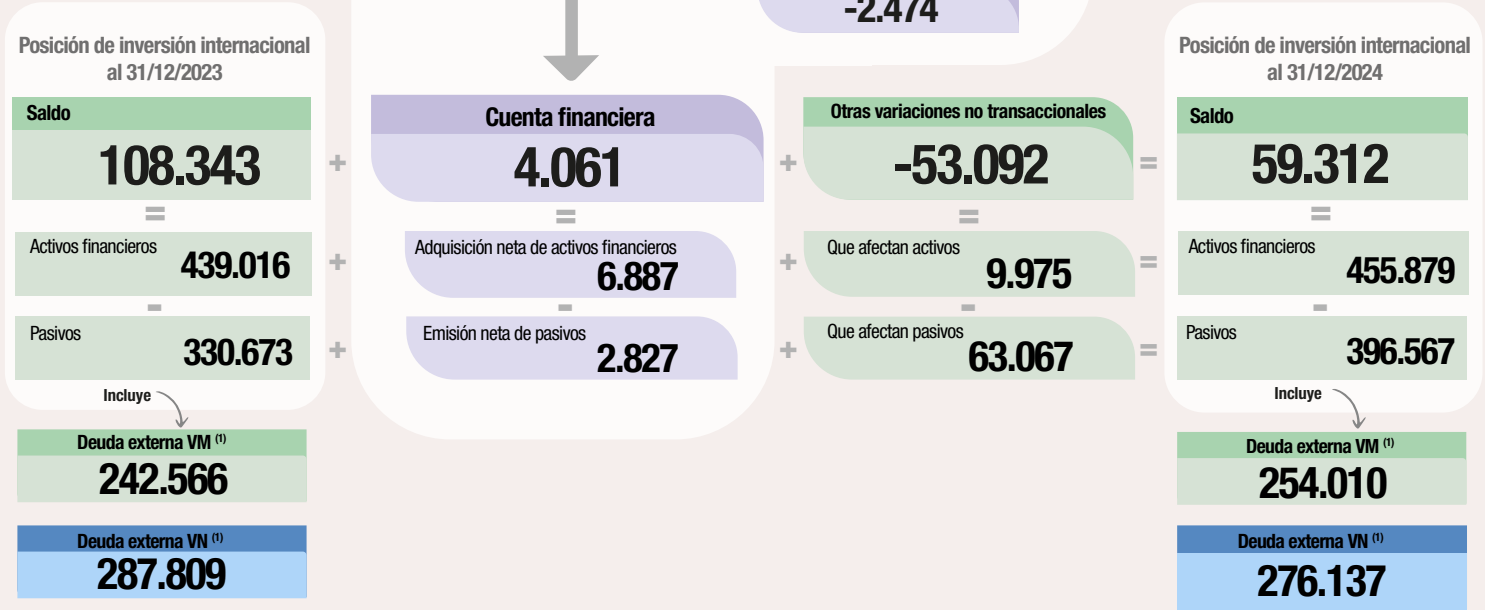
-2.474

Posición de inversión internacional al 31/12/2023

Saldo

108.343

=

Activos financieros 439.016

-

Pasivos 330.673

Incluye

Deuda externa VM $^{(1)}$

242.566

Deuda externa VN $^{(1)}$

287.809

+

+

+

Cuenta financiera

4.061

=

Adquisición neta de activos financieros 6.887

-

Emisión neta de pasivos 2.827

+

+

+

Otras variaciones no transaccionales

-53.092

=

Que afectan activos 9.975

-

Que afectan pasivos 63.067

=

=

=

Posición de inversión internacional al 31/12/2024

Saldo

59.312

=

Activos financieros 455.879

-

Pasivos 396.567

Incluye

Deuda externa VM $^{(1)}$

254.010

Deuda externa VN $^{(1)}$

276.137